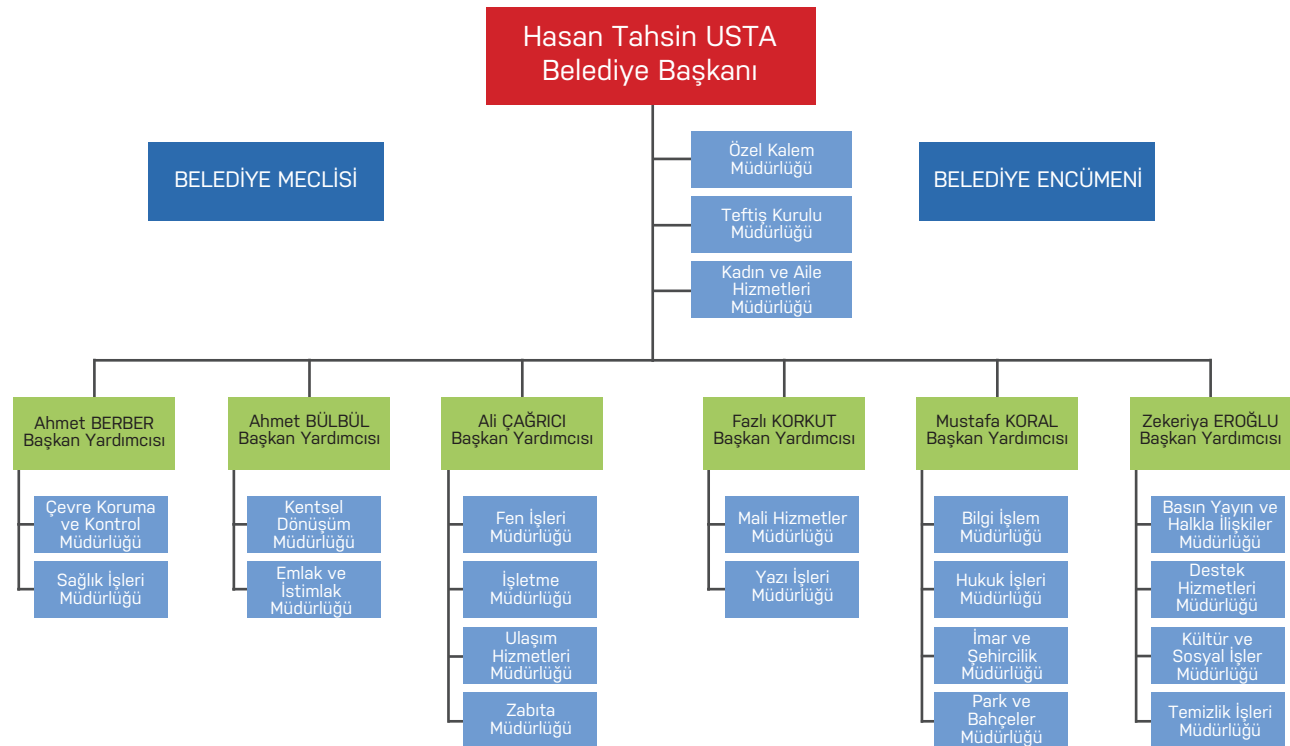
Hasan Tahsin USTA
Belediye Başkanı

BELEDİYE MECLİSİ

Özel Kalem Müdürlüğü

Teftiş Kurulu Müdürlüğü

Kadın ve Aile Hizmetleri Müdürlüğü

BELEDİYE ENCÜMENİ

Ahmet BERBER
Başkan Yardımcısı

Çevre Koruma ve Kontrol Müdürlüğü

Sağlık İşleri Müdürlüğü

Ahmet BÜLBÜL
Başkan Yardımcısı

Kentsel Dönüşüm Müdürlüğü

Emlak ve İstimlak Müdürlüğü

Ali ÇAĞRICI
Başkan Yardımcısı

Fen İşleri Müdürlüğü

İşletme Müdürlüğü

Ulaşım Hizmetleri Müdürlüğü

Zabıta Müdürlüğü

Fazlı KORKUT
Başkan Yardımcısı

Mali Hizmetler Müdürlüğü

Yazı İşleri Müdürlüğü

Mustafa KORAL
Başkan Yardımcısı

Bilgi İşlem Müdürlüğü

Hukuk İşleri Müdürlüğü

İmar ve Şehircilik Müdürlüğü

Park ve Bahçeler Müdürlüğü

Zekeriya EROĞLU
Başkan Yardımcısı

Basın Yayın ve Halkla İlişkiler Müdürlüğü

Destek Hizmetleri Müdürlüğü

Kültür ve Sosyal İşler Müdürlüğü

Temizlik İşleri Müdürlüğü